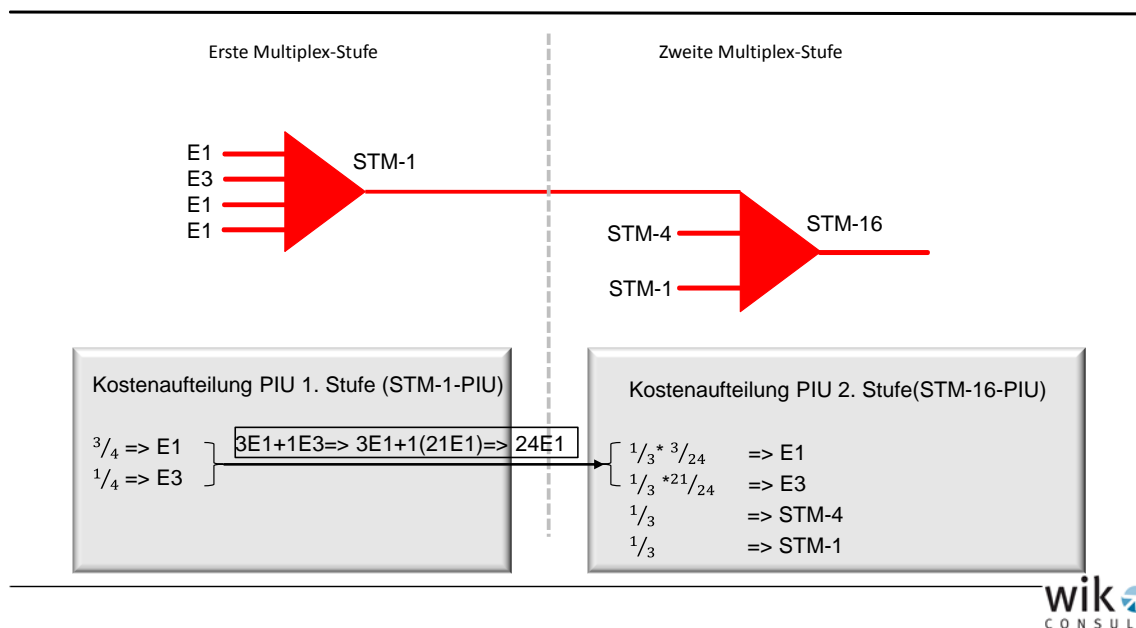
Erste Multiplex-Stufe

Zweite Multiplex-Stufe

E1
E3
E1
E1

STM-1

STM-4
STM-1

STM-16

Kostenaufteilung PIU 1. Stufe (STM-1-PIU)

$^3/_4$ => E1
$^1/_4$ => E3

3E1+1E3=> 3E1+1(21E1)=> 24E1

Kostenaufteilung PIU 2. Stufe(STM-16-PIU)

$^1/_3 * ^3/_{24}$ => E1
$^1/_3 * ^{21}/_{24}$ => E3
$^1/_3$ => STM-4
$^1/_3$ => STM-1

wik
CONSUL